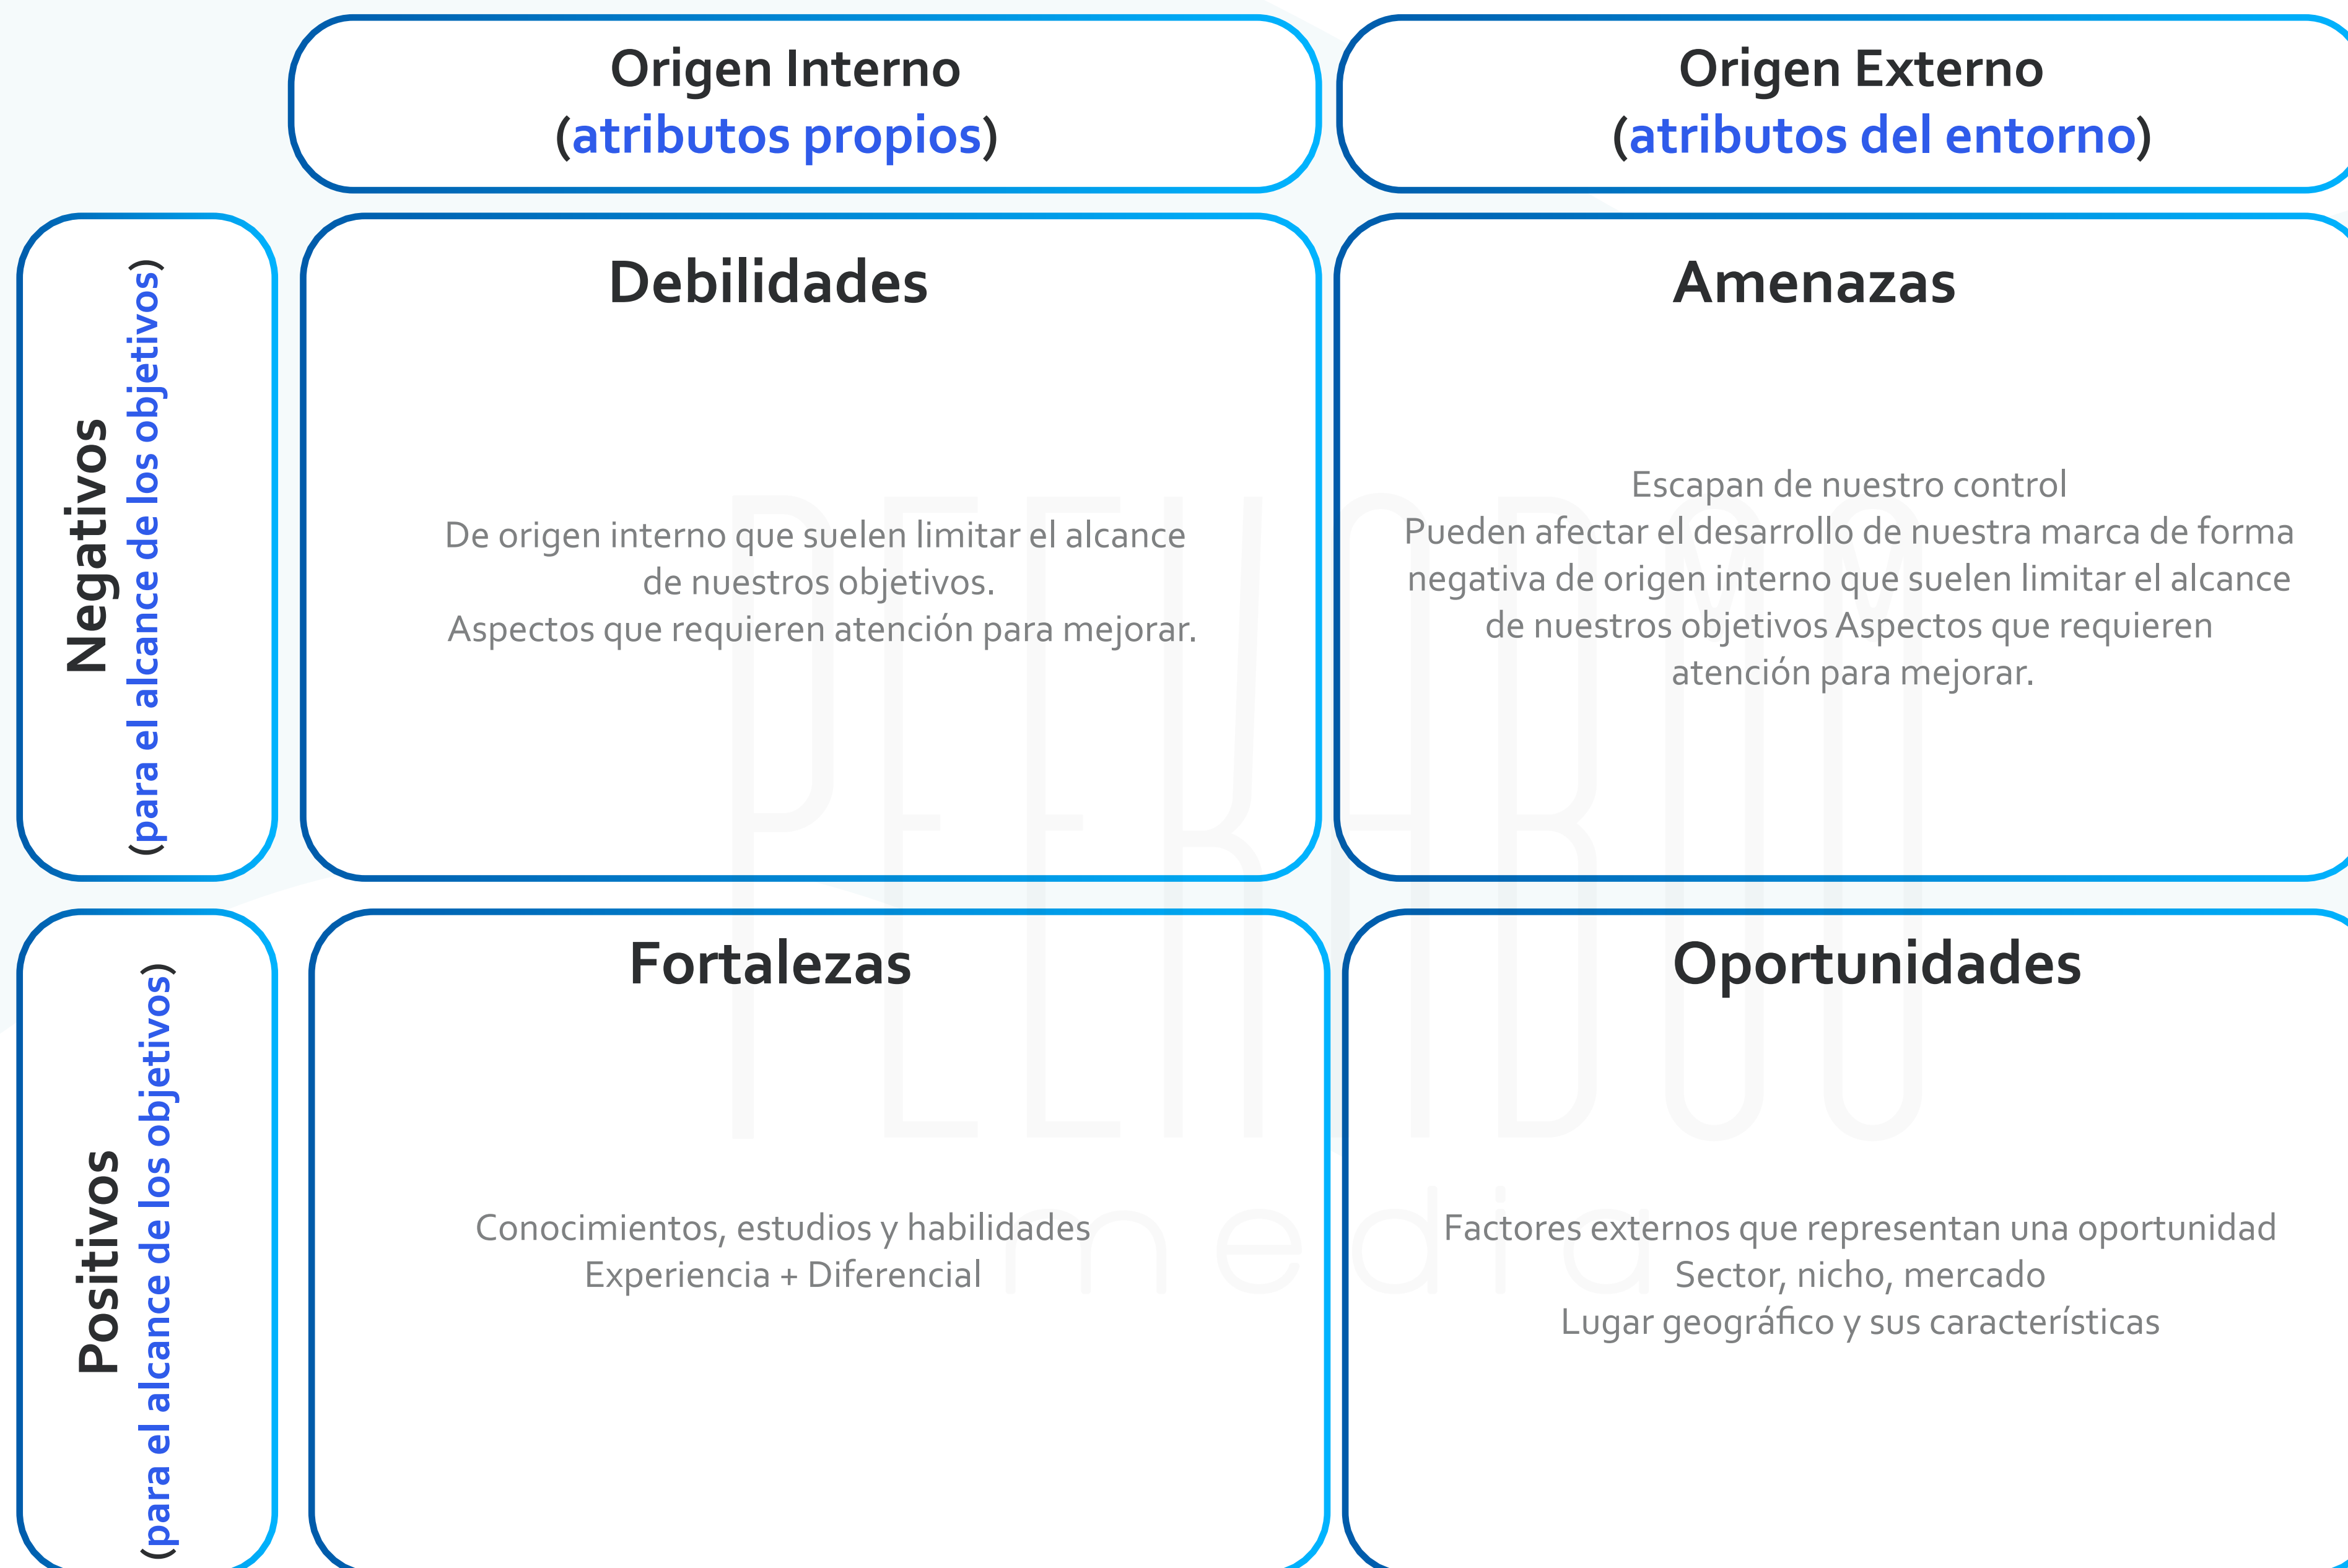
Origen Interno
(atributos propios)

Origen Externo
(atributos del entorno)

Negativos
(para el alcance de los objetivos)

Debilidades

De origen interno que suelen limitar el alcance de nuestros objetivos.
Aspectos que requieren atención para mejorar.

Amenazas

Escapan de nuestro control
Pueden afectar el desarrollo de nuestra marca de forma negativa de origen interno que suelen limitar el alcance de nuestros objetivos Aspectos que requieren atención para mejorar.

Positivos
(para el alcance de los objetivos)

Fortalezas

Conocimientos, estudios y habilidades
Experiencia + Diferencial

Oportunidades

Factores externos que representan una oportunidad
Sector, nicho, mercado
Lugar geográfico y sus características

PEEKABOO
media